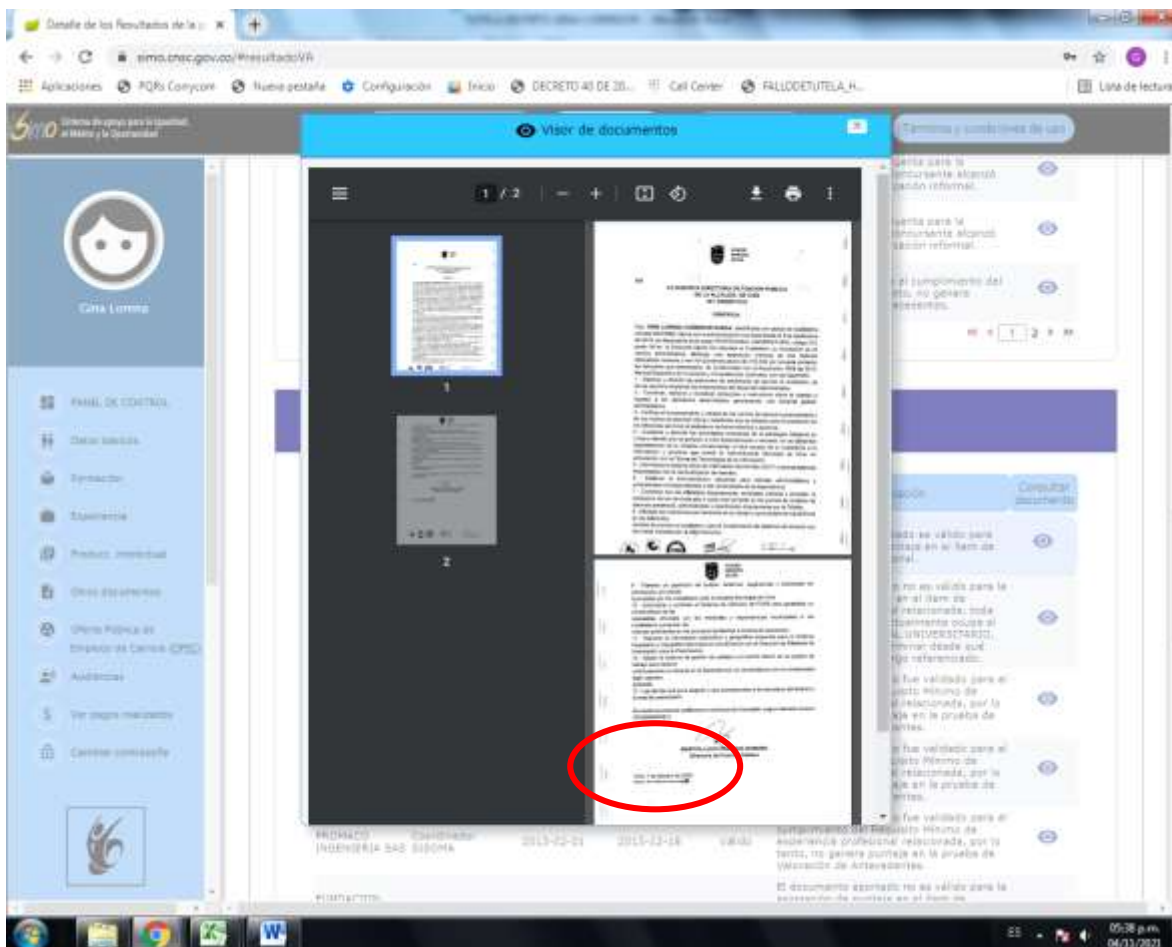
Detalle de los Resultados de la ×

simo.cnsc.gov.co/#resultadoVA

Aplicaciones PQRs Conycom Nueva pestaña Configuración Inicio DECRETO 40 DE 20... Call Center FALLODETUTELA_H...

Lista de lectura

Simo Sistema de apoyo para la Igualdad, el Mérito y la Oportunidad

Visor de documentos

Términos y condiciones de uso

Cira Lorena

PANEL DE CONTROL

Datos básicos

Formación

Experiencia

Producc. intelectual

Otros documentos

Oferta Pública de Empleos de Carrera (OPEC)

Audiencias

Ver pagos realizados

Cambiar contraseña

1 / 2

1

2

LA SUBSECRETARIA DE FUNCIÓN PÚBLICA

CERTIFICA

...uerta para la ...oncursante alcanzó ...ación informal.

...uerta para la ...oncursante alcanzó ...ación informal.

...al cumplimiento del ...nto, no genera ...ecedentes.

1 2

...ación

Consultar documento

...ado es válido para ...ntaje en el ítem de ...mal.

...no es válido para la ...en el ítem de ...relacionada, toda ...tualmente ocupa el ...L UNIVERSITARIO, ...minar desde qué ...rgo referenciado.

...fue validado para el ...isito Mínimo de ...relacionada, por lo ...aje en la prueba de ...ntes.

...fue validado para el ...isito Mínimo de ...relacionada, por lo ...aje en la prueba de ...ntes.

PROMACO INGENIERIA SAS Coordinador SISOMA 2013-02-01 2013-12-18 Válido

...cumplimiento del Requisito Mínimo de experiencia profesional relacionada, por lo tanto, no genera puntaje en la prueba de Valoración de Antecedentes.

FUNDACION

El documento aportado no es válido para la asignación de puntaje en el ítem de

ES 05:38 p.m. 04/11/2021